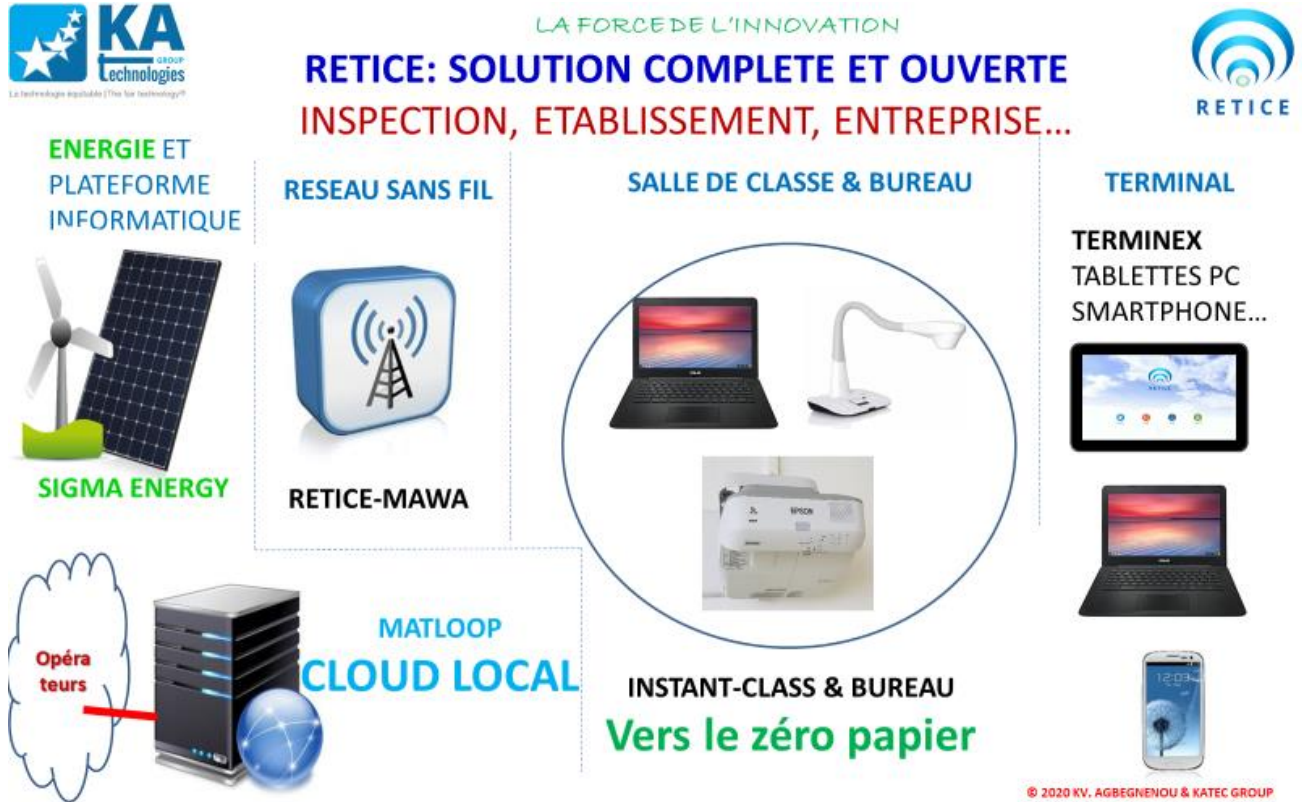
KA GROUP technologies
La technologie équitable | The fair technology®

LA FORCE DE L'INNOVATION
RETICE: SOLUTION COMPLETE ET OUVERTE
INSPECTION, ETABLISSEMENT, ENTREPRISE…

RETICE

ENERGIE ET PLATEFORME INFORMATIQUE

SIGMA ENERGY

RESEAU SANS FIL

RETICE-MAWA

SALLE DE CLASSE & BUREAU

TERMINAL

TERMINEX
TABLETTES PC
SMARTPHONE…

Opéra teurs

MATLOOP
CLOUD LOCAL

INSTANT-CLASS & BUREAU
Vers le zéro papier

© 2020 KV. AGBEGNENOU & KATEC GROUP